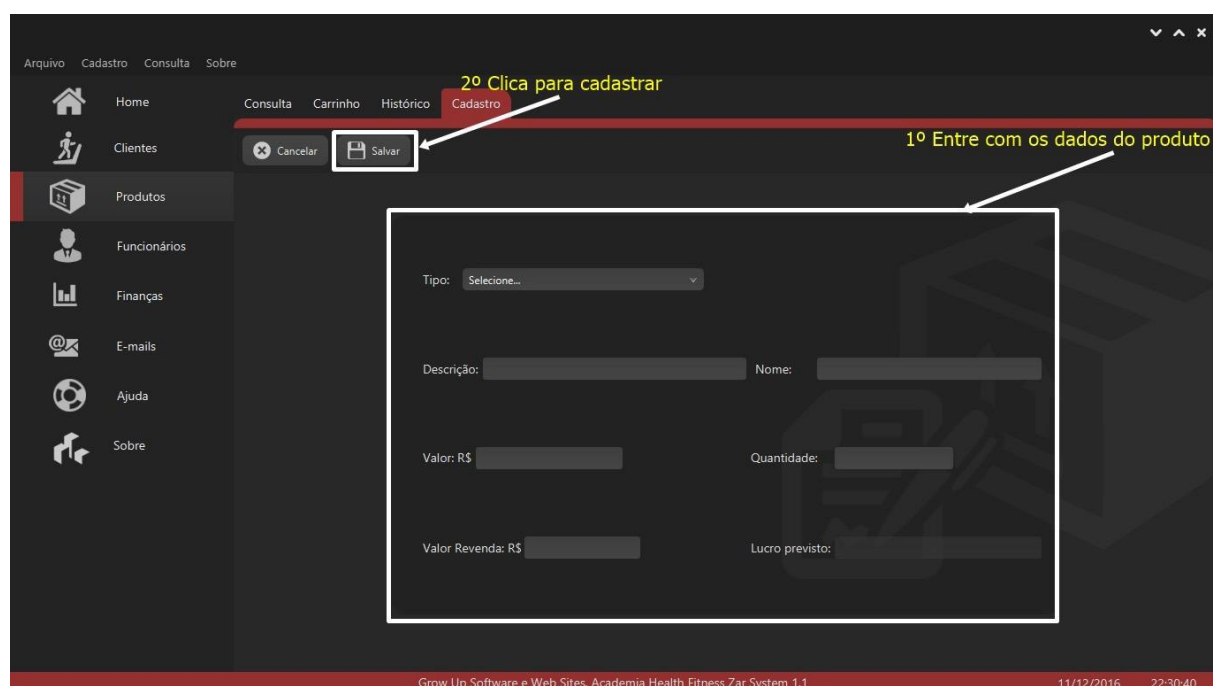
Arquivo Cadastro Consulta Sobre

Home
Clientes
Produtos
Funcionários
Finanças
E-mails
Ajuda
Sobre

2º Clica para cadastrar

Consulta Carrinho Histórico Cadastro

Cancelar Salvar

1º Entre com os dados do produto

Tipo: Selecione...

Descrição:
Nome:

Valor: R$
Quantidade:

Valor Revenda: R$
Lucro previsto:

Grow Up Software e Web Sites, Academia Health Fitness Zar System 1.1 11/12/2016 22:30:40